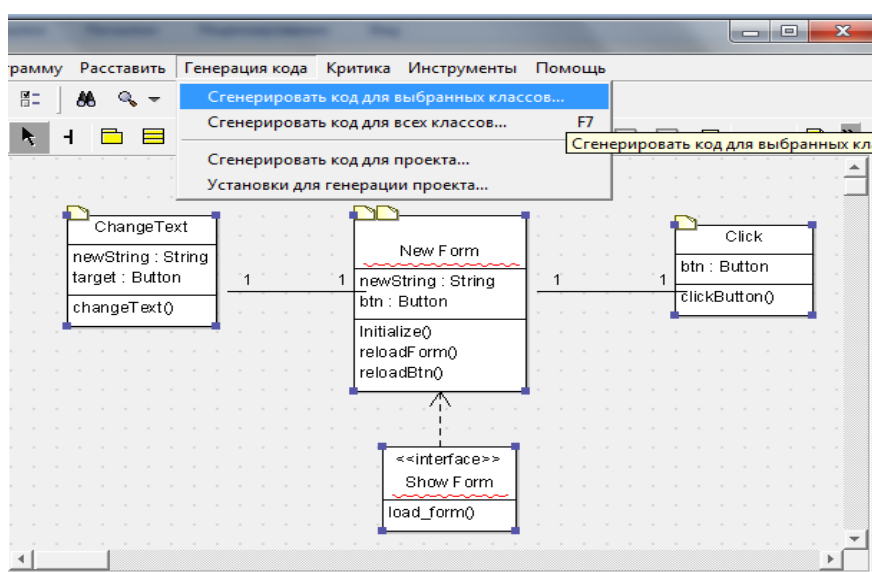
грамму Расставить Генерация кода Критика Инструменты Помощь

Сгенерировать код для выбранных классов...
Сгенерировать код для всех классов... F7
Сгенерировать код для проекта...
Установки для генерации проекта...

Сгенерировать код для выбранных кл

ChangeText
newString : String
target : Button
changeText()

1 1

New Form
newString : String
btn : Button
Initialize()
reloadForm()
reloadBtn()

1 1

Click
btn : Button
clickButton()

<<interface>>
Show Form
load_form()